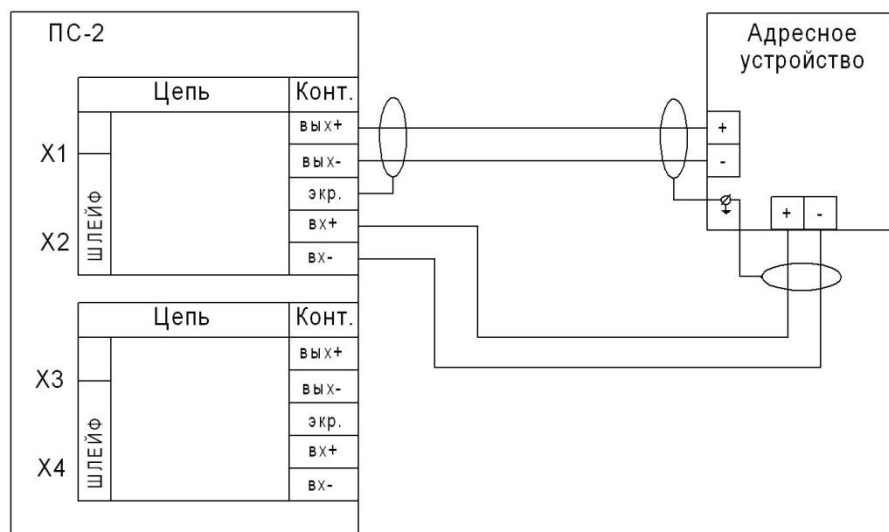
ПС-2

| | Цепь | Конт. |
|---|---|---|
| ШЛЕЙФ | | вых+ |
| | | вых- |
| | | экр. |
| | | вх+ |
| | | вх- |

X1
X2

| | Цепь | Конт. |
|---|---|---|
| ШЛЕЙФ | | вых+ |
| | | вых- |
| | | экр. |
| | | вх+ |
| | | вх- |

X3
X4

Адресное устройство

+
-
+ -